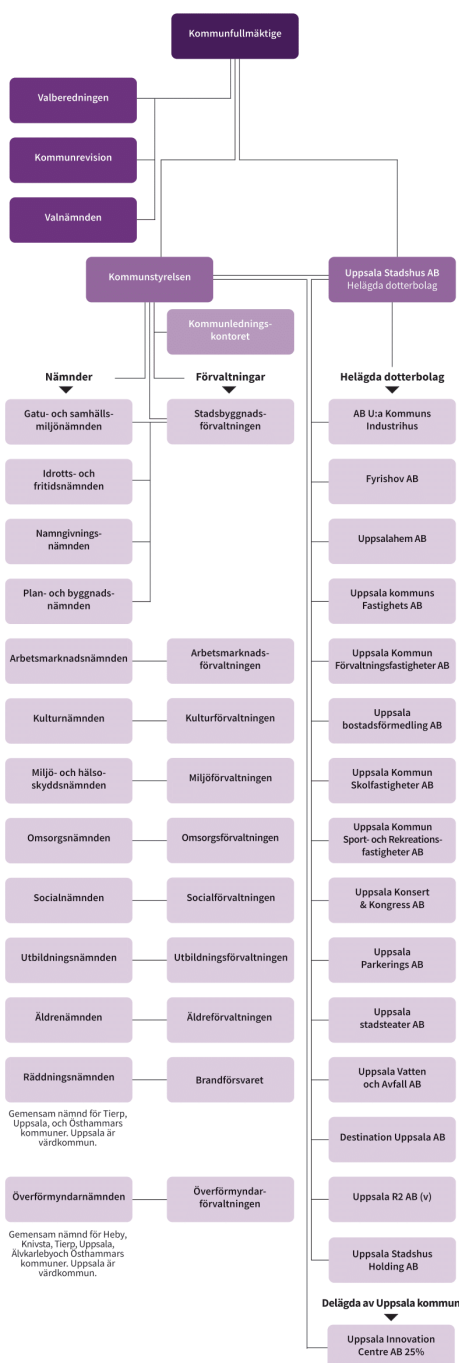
Kommunfullmäktige

Valberedningen

Kommunrevision

Valnämnden

Kommunstyrelsen

Uppsala Stadshus AB
Helägda dotterbolag

Kommunledningskontoret

Nämnder

Förvaltningar

Helägda dotterbolag

Gatu- och samhällsmiljönämnden

Stadsbyggnadsförvaltningen

AB U:a Kommuns Industrihus

Idrotts- och fritidsnämnden

Fyrishov AB

Namngivningsnämnden

Uppsalahem AB

Plan- och byggnadsnämnden

Uppsala kommuns Fastighets AB

Arbetsmarknadsnämnden

Arbetsmarknadsförvaltningen

Uppsala Kommun Förvaltningsfastigheter AB

Kulturnämnden

Kulturförvaltningen

Uppsala bostadsförmedling AB

Miljö- och hälsoskyddsnämnden

Miljöförvaltningen

Uppsala Kommun Skolfastigheter AB

Omsorgsnämnden

Omsorgsförvaltningen

Uppsala Kommun Sport- och Rekreationsfastigheter AB

Socialnämnden

Socialförvaltningen

Uppsala Konsert & Kongress AB

Utbildningsnämnden

Utbildningsförvaltningen

Uppsala Parkerings AB

Äldrenämnden

Äldreförvaltningen

Uppsala stadsteater AB

Räddningsnämnden

Brandförsvaret

Gemensam nämnd för Tierp, Uppsala, och Östhammars kommuner. Uppsala är värdkommun.

Uppsala Vatten och Avfall AB

Destination Uppsala AB

Överförmyndarnämnden

Överförmyndarförvaltningen

Gemensam nämnd för Heby, Knivsta, Tierp, Uppsala, Älvkarlebyoch Östhammars kommuner. Uppsala är värdkommun.

Uppsala R2 AB (v)

Uppsala Stadshus Holding AB

Delägda av Uppsala kommun

Uppsala Innovation Centre AB 25%